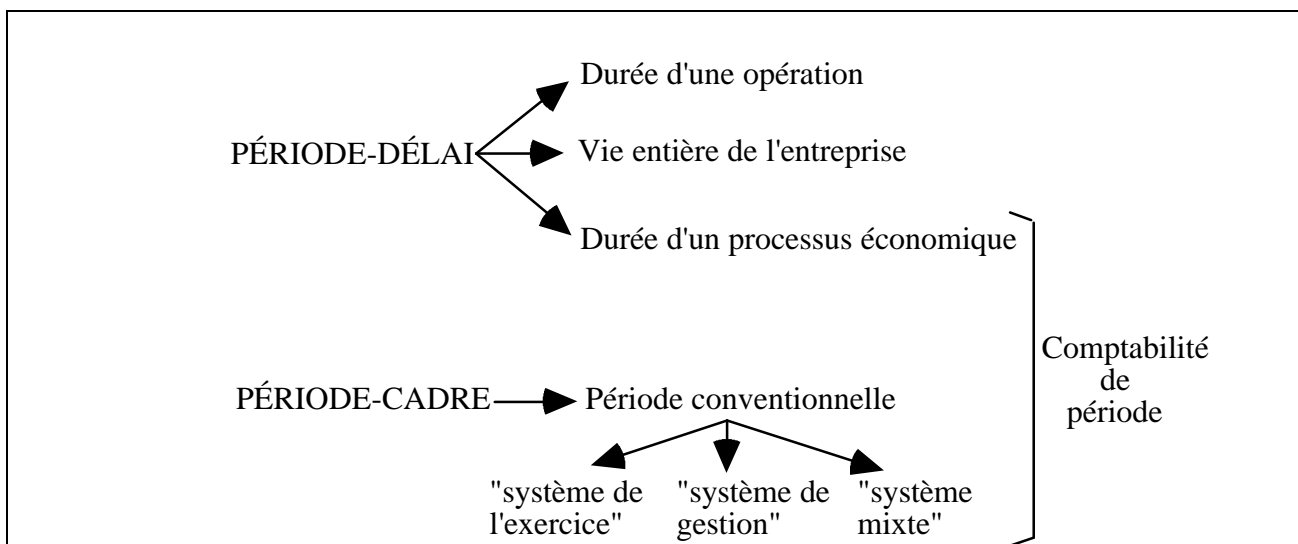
PÉRIODE-DÉLAI

Durée d'une opération

Vie entière de l'entreprise

Durée d'un processus économique

PÉRIODE-CADRE

Période conventionnelle

"système de l'exercice"

"système de gestion"

"système mixte"

Comptabilité de période